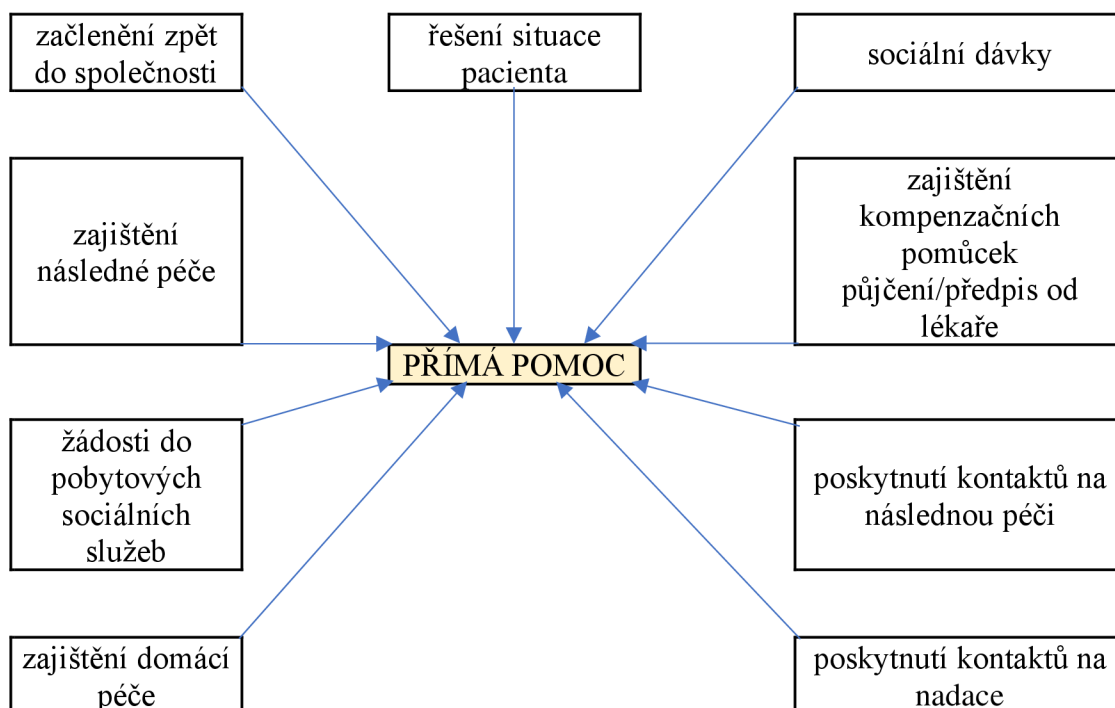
začlenění zpět do společnosti

řešení situace pacienta

sociální dávky

zajištění následné péče

zajištění kompenzačních pomůcek půjčení/předpis od lékaře

PŘÍMÁ POMOC

žádosti do pobytových sociálních služeb

poskytnutí kontaktů na následnou péči

zajištění domácí péče

poskytnutí kontaktů na nadace